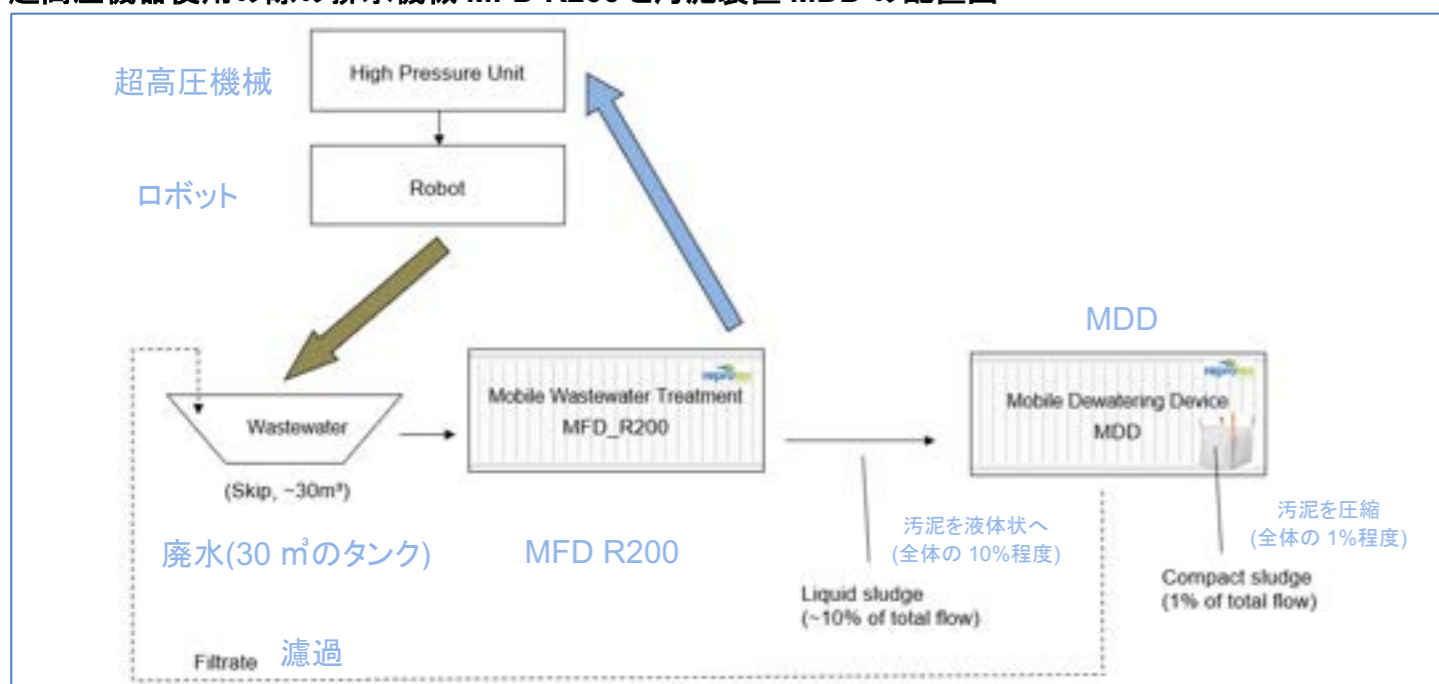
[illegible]

超高圧機械

High Pressure Unit

ロボット

Robot

MDD

Wastewater

(Skip, ~30m³)

Mobile Wastewater Treatment
MFD_R200

Mobile Dewatering Device
MDD

廃水(30 ㎥のタンク)

MFD R200

汚泥を液体状へ
(全体の 10%程度)

汚泥を圧縮
(全体の 1%程度)

Liquid sludge
(~10% of total flow)

Compact sludge
(1% of total flow)

Filtrate 濾過